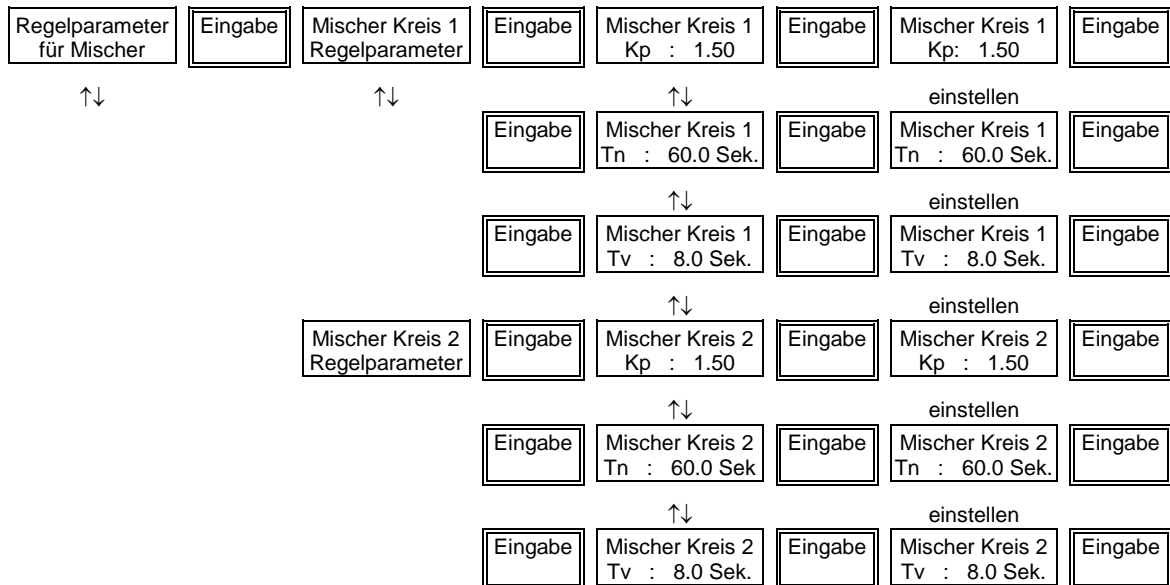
Regelparameter für Mischer

Eingabe

Mischer Kreis 1 Regelparameter

Eingabe

Mischer Kreis 1 Kp : 1.50

Eingabe

Mischer Kreis 1 Kp: 1.50

Eingabe

↑↓

↑↓

↑↓

einstellen

Eingabe

Mischer Kreis 1 Tn : 60.0 Sek.

Eingabe

Mischer Kreis 1 Tn : 60.0 Sek.

Eingabe

↑↓

einstellen

Eingabe

Mischer Kreis 1 Tv : 8.0 Sek.

Eingabe

Mischer Kreis 1 Tv : 8.0 Sek.

Eingabe

↑↓

einstellen

Mischer Kreis 2 Regelparameter

Eingabe

Mischer Kreis 2 Kp : 1.50

Eingabe

Mischer Kreis 2 Kp : 1.50

Eingabe

↑↓

einstellen

Eingabe

Mischer Kreis 2 Tn : 60.0 Sek

Eingabe

Mischer Kreis 2 Tn : 60.0 Sek.

Eingabe

↑↓

einstellen

Eingabe

Mischer Kreis 2 Tv : 8.0 Sek.

Eingabe

Mischer Kreis 2 Tv : 8.0 Sek.

Eingabe